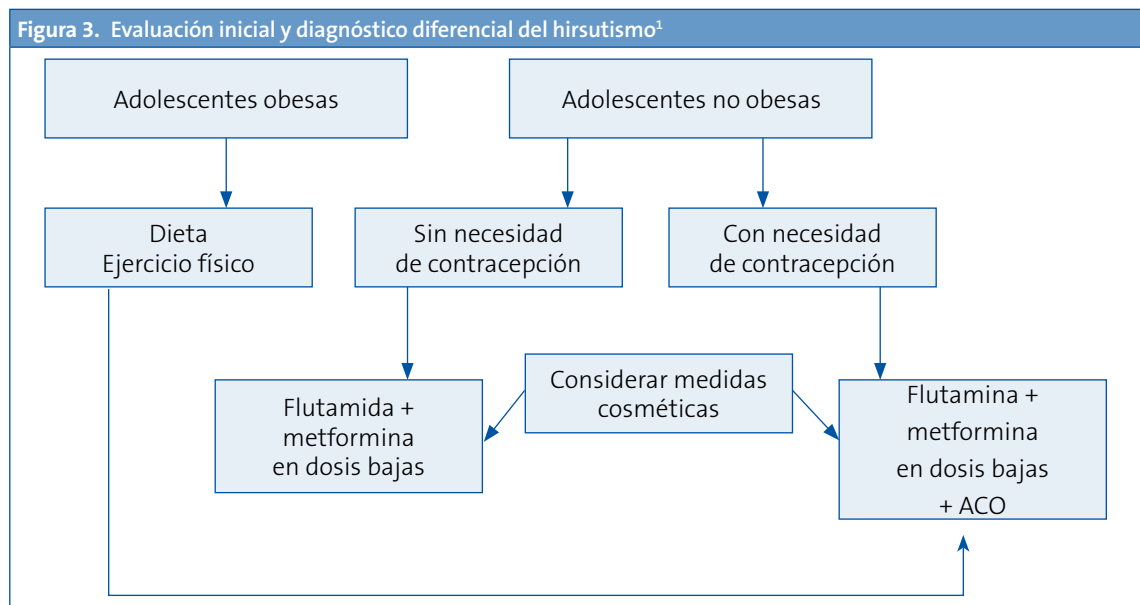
Figura 3. Evaluación inicial y diagnóstico diferencial del hirsutismo$^1$

Adolescentes obesas

Adolescentes no obesas

Dieta
Ejercicio físico

Sin necesidad de contracepción

Con necesidad de contracepción

Flutamida + metformina en dosis bajas

Considerar medidas cosméticas

Flutamina + metformina en dosis bajas + ACO